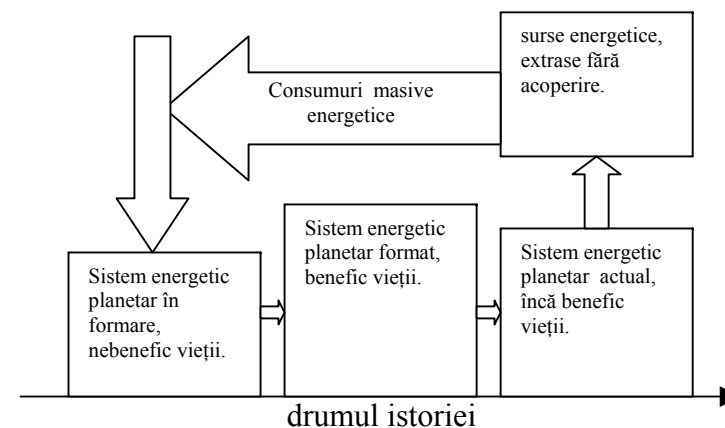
surse energetice, extrase fără acoperire.

Consumuri masive energetice

Sistem energetic planetar în formare, nebenefic vieții.

Sistem energetic planetar format, benefic vieții.

Sistem energetic planetar actual, încă benefic vieții.

drumul istoriei